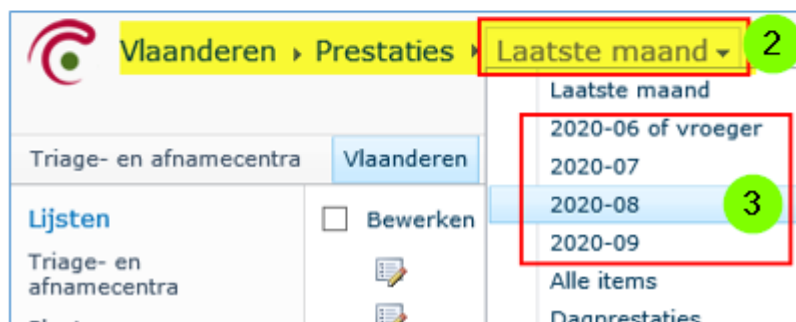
Vlaanderen › Prestaties › Laatste maand ▾ 2

Laatste maand
2020-06 of vroeger
2020-07
2020-08 3
2020-09
Alle items
Dagprestaties

Triage- en afnamecentra | Vlaanderen

Lijsten
Triage- en afnamecentra

Bewerken